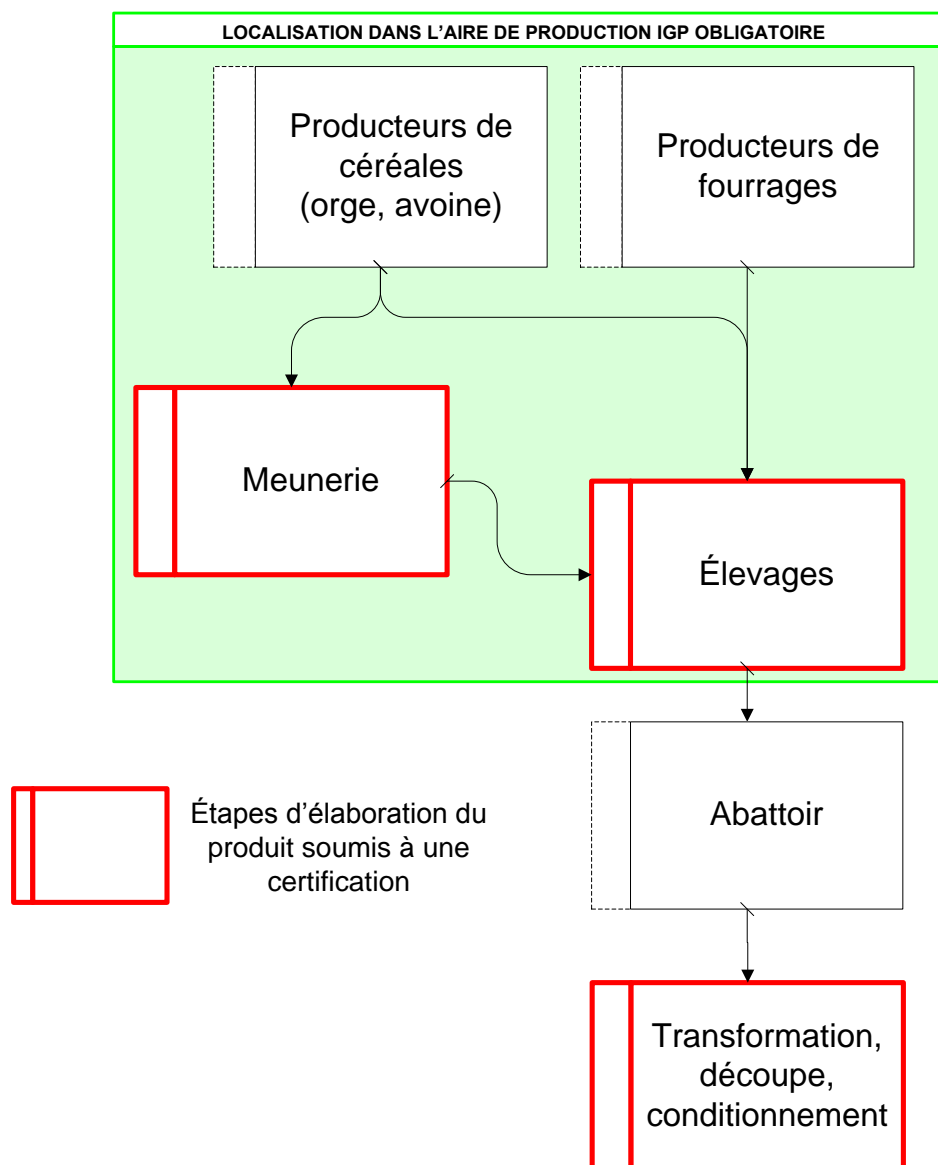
LOCALISATION DANS L'AIRE DE PRODUCTION IGP OBLIGATOIRE

Producteurs de céréales (orge, avoine)

Producteurs de fourrages

Meunerie

Élevages

Abattoir

Étapes d'élaboration du produit soumis à une certification

Transformation, découpe, conditionnement